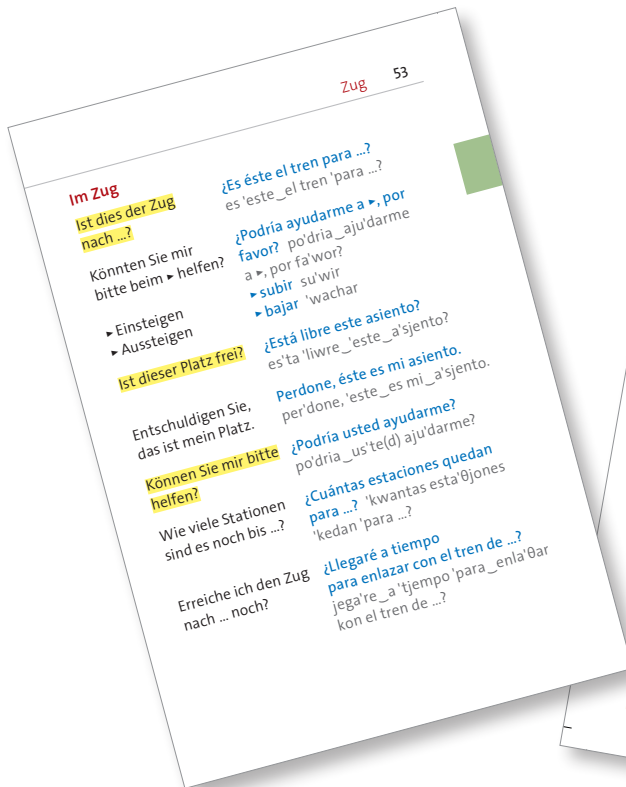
Zug 53

Im Zug

Ist dies der Zug nach ...?
¿Es éste el tren para ...?
es 'este_el tren 'para ...?

Könnten Sie mir bitte beim ▸ helfen?
¿Podría ayudarme a ▸, por favor? po'dria_aju'darme a ▸, por fa'wor?

▸ Einsteigen
▸ subir su'wir

▸ Aussteigen
▸ bajar 'wachar

Ist dieser Platz frei?
¿Está libre este asiento?
es'ta 'liwre_'este_a'sjento?

Entschuldigen Sie, das ist mein Platz.
Perdone, éste es mi asiento.
per'done, 'este_es mi_a'sjento.

Können Sie mir bitte helfen?
¿Podría usted ayudarme?
po'dria_us'te(d) aju'darme?

Wie viele Stationen sind es noch bis ...?
¿Cuántas estaciones quedan para ...? 'kwantas esta'θjones 'kedan 'para ...?

Erreiche ich den Zug nach ... noch?
¿Llegaré a tiempo para enlazar con el tren de ...?
jega're_a 'tjempo 'para_enla'θar kon el tren de ...?